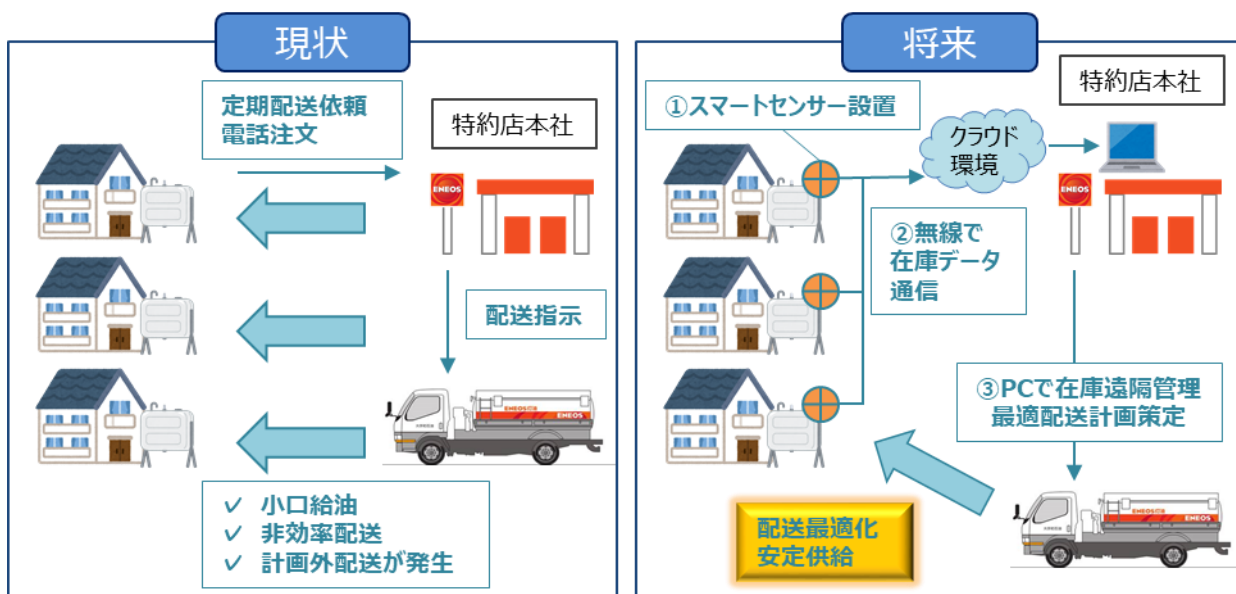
現状

定期配送依頼
電話注文

特約店本社

ENEOS

配送指示

ENEOS

✓ 小口給油
✓ 非効率配送
✓ 計画外配送が発生

将来

①スマートセンサー設置

クラウド
環境

特約店本社

ENEOS

②無線で
在庫データ
通信

③PCで在庫遠隔管理
最適配送計画策定

ENEOS

配送最適化
安定供給